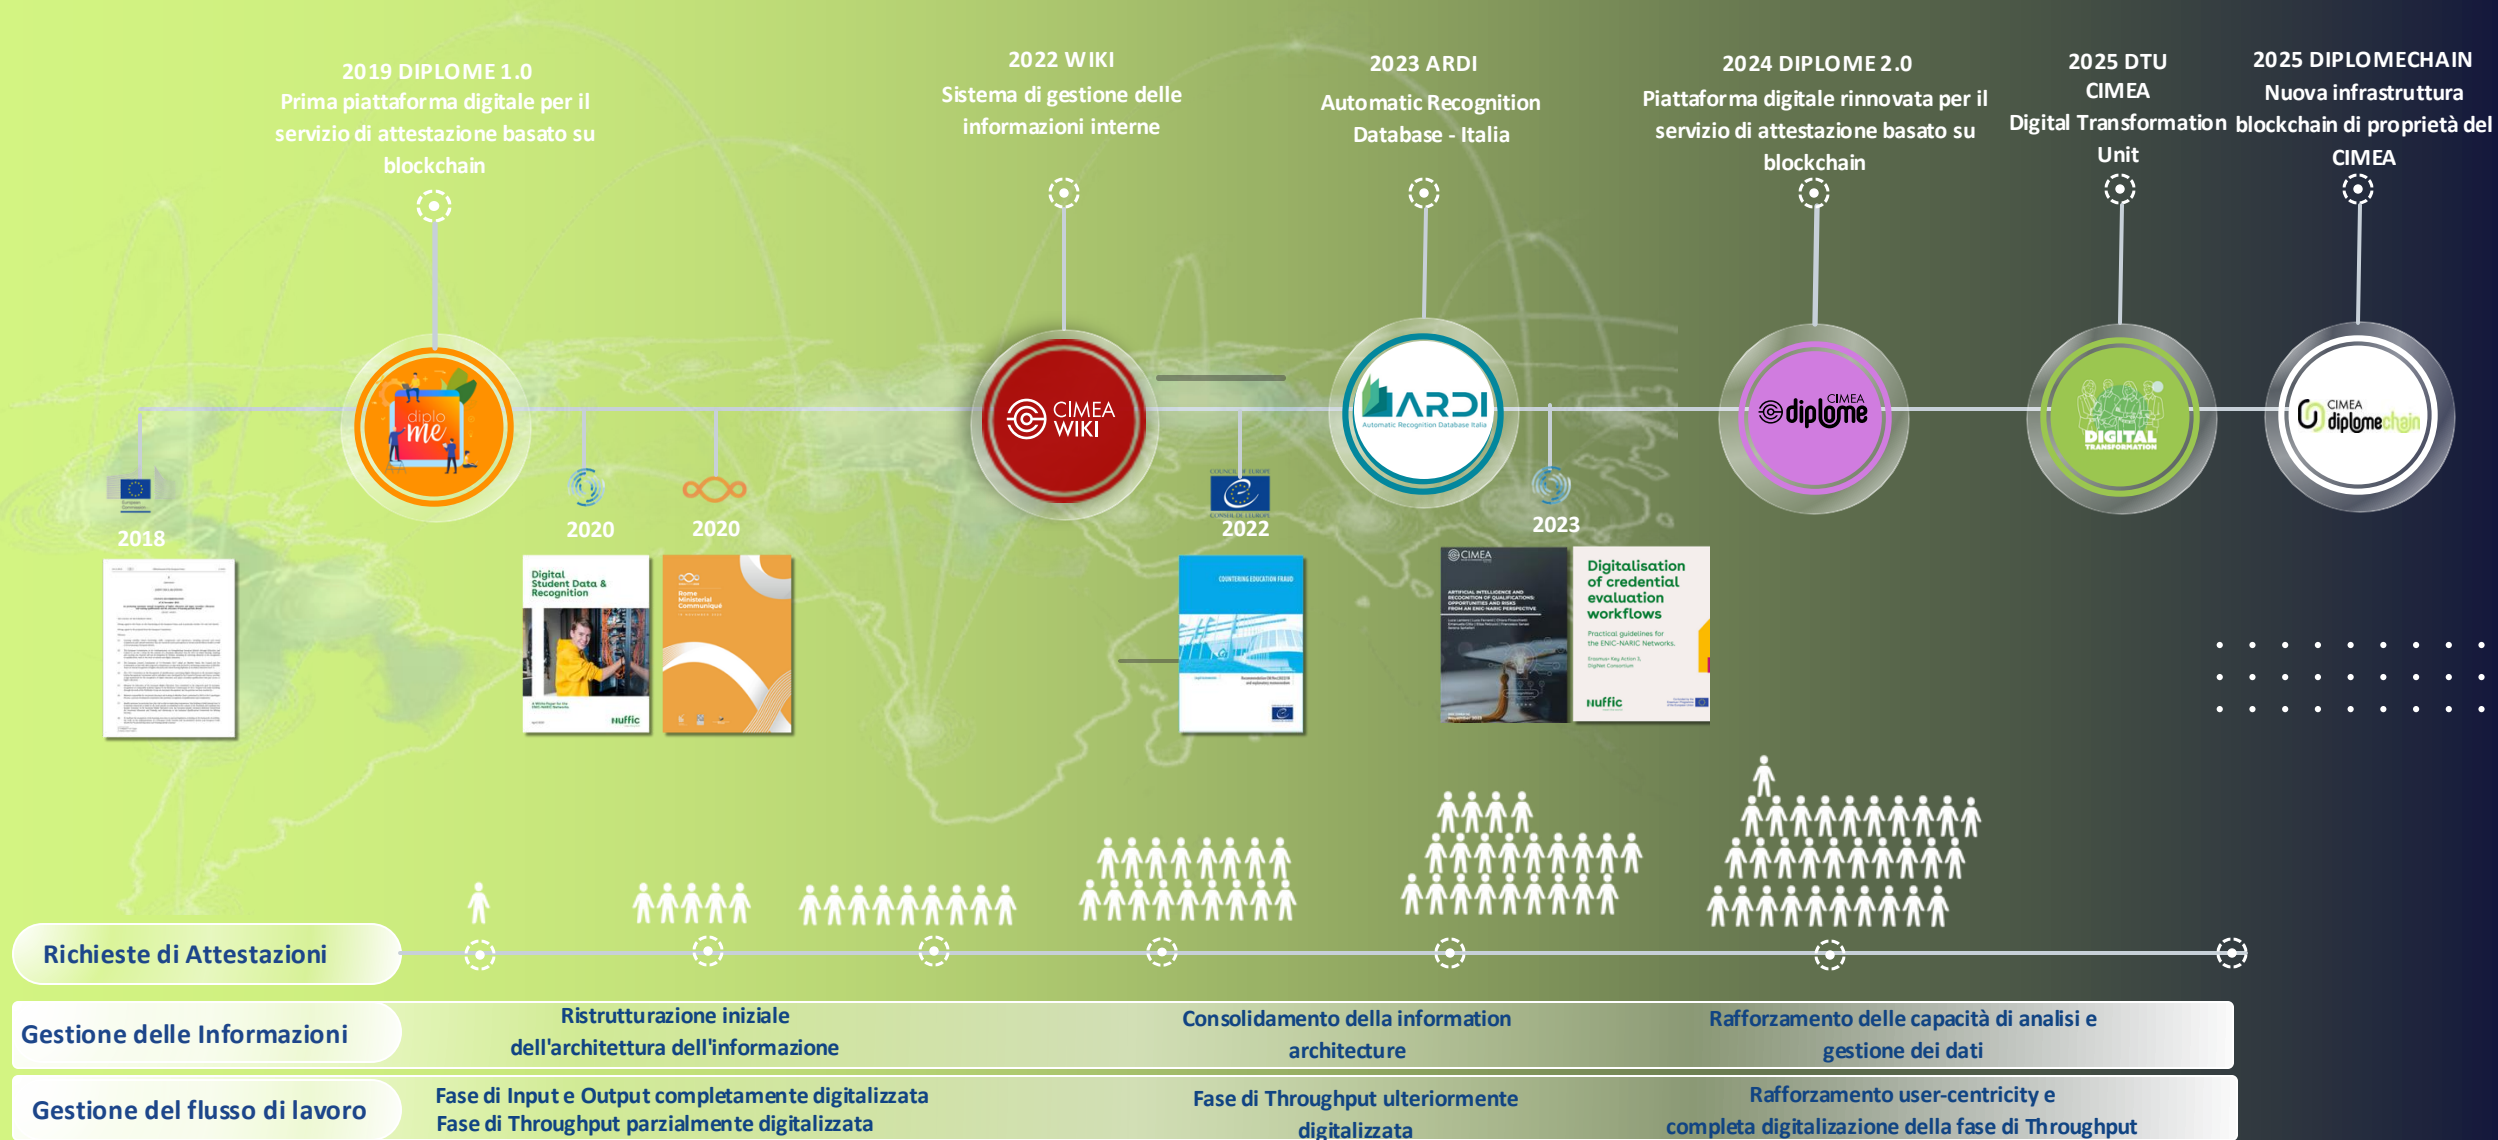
2019 DIPLOME 1.0
Prima piattaforma digitale per il servizio di attestazione basato su blockchain

2022 WIKI
Sistema di gestione delle informazioni interne

2023 ARDI
Automatic Recognition Database - Italia

2024 DIPLOME 2.0
Piattaforma digitale rinnovata per il servizio di attestazione basato su blockchain

2025 DTU
CIMEA
Digital Transformation Unit

2025 DIPLOMECHAIN
Nuova infrastruttura blockchain di proprietà del CIMEA

diplo me

CIMEA WIKI

ARDI
Automatic Recognition Database Italia

CIMEA diplome

DIGITAL TRANSFORMATION

CIMEA diplomechain

2018

2020

2020

2022

2023

Digital Student Data & Recognition

Nuffic

Rome Ministerial Communiqué

COUNTERING EDUCATION FRAUD

CIMEA

Digitalisation of credential evaluation workflows

Practical guidelines for the ENIC-NARIC Networks.

Nuffic

Richieste di Attestazioni

Gestione delle Informazioni

Ristrutturazione iniziale dell'architettura dell'informazione

Consolidamento della information architecture

Rafforzamento delle capacità di analisi e gestione dei dati

Gestione del flusso di lavoro

Fase di Input e Output completamente digitalizzata
Fase di Throughput parzialmente digitalizzata

Fase di Throughput ulteriormente digitalizzata

Rafforzamento user-centricity e completa digitalizzazione della fase di Throughput